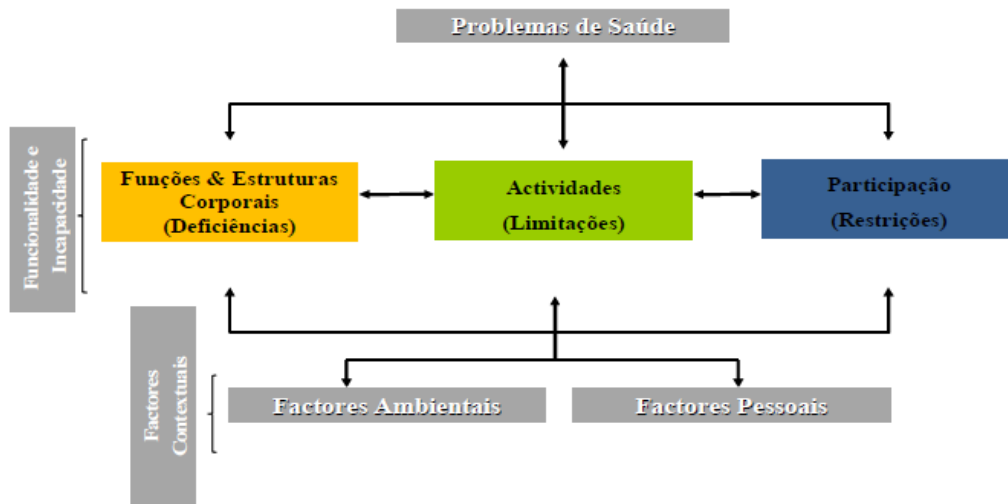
Problemas de Saúde

Funcionalidade e Incapacidade

Funções & Estruturas Corporais (Deficiências)

Actividades (Limitações)

Participação (Restrições)

Factores Contextuais

Factores Ambientais

Factores Pessoais